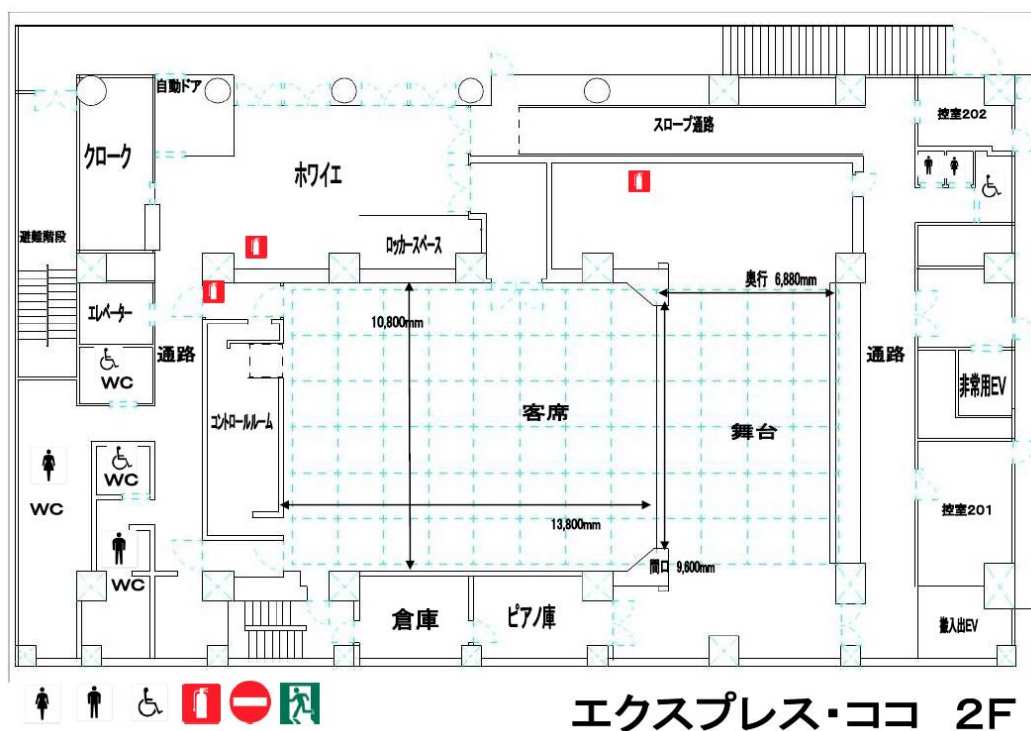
自動ドア

クローク

ホワイエ

スロープ通路

控室202

避難階段

ロッカースペース

エレベーター

通路

WC

10,800mm

奥行 6,880mm

通路

非常用EV

コントロールルーム

客席

舞台

WC

WC

13,800mm

控室201

WC

間口 9,600mm

倉庫

ピアノ庫

搬入出EV

エクスプレス・ココ 2F